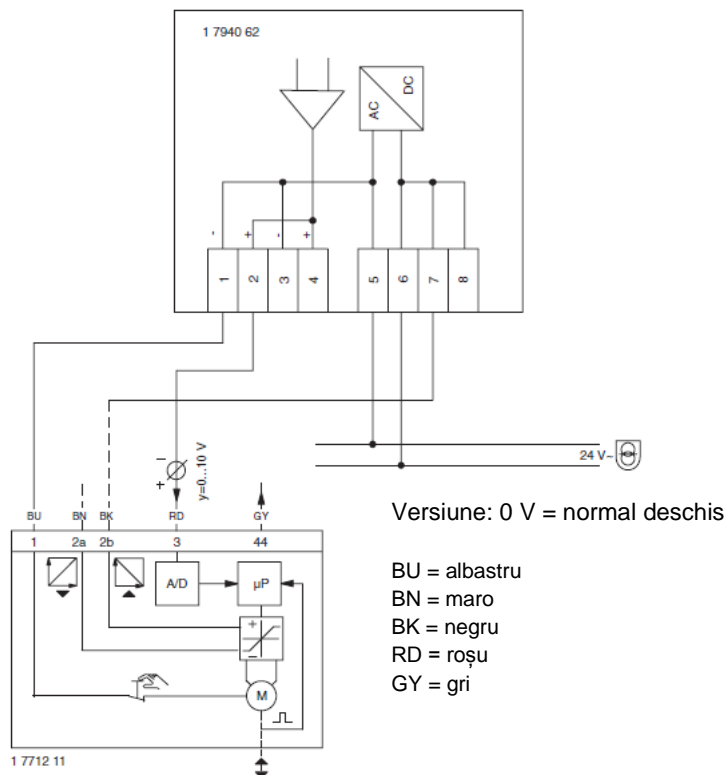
1 7940 62

AC
DC

-
+
-
+

1
2
3
4
5
6
7
8

y=0...10 V
-
+

24 V~

BU
BN
BK
RD
GY
1
2a
2b
3
44

A/D
µP
M

1 7712 11

Versiune: 0 V = normal deschis

BU = albastru
BN = maro
BK = negru
RD = roșu
GY = gri